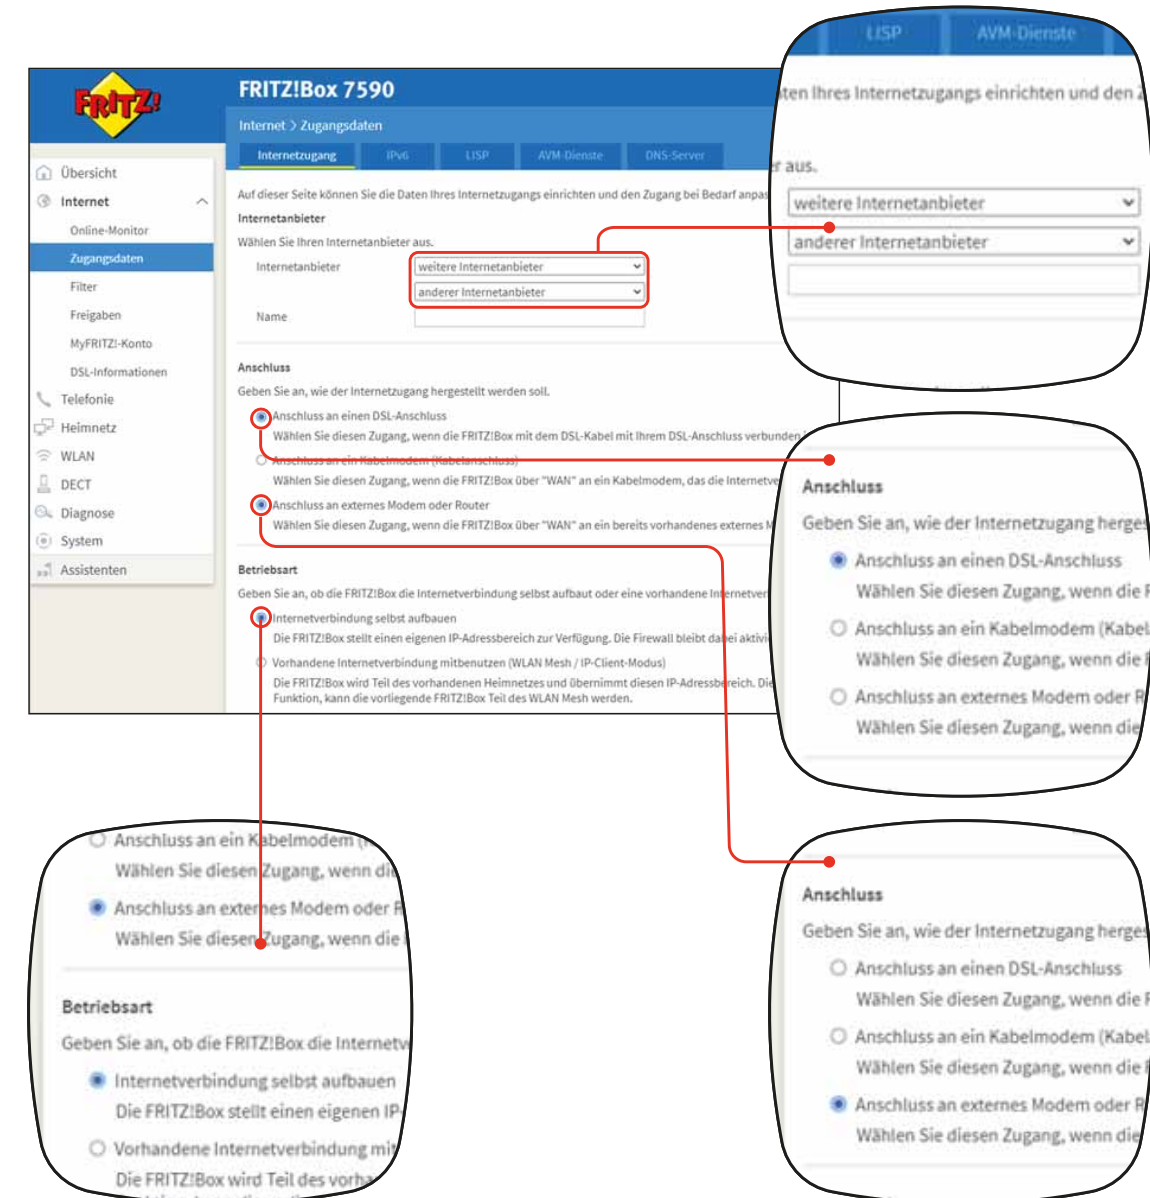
FRITZ!

FRITZ!Box 7590

Internet > Zugangsdaten

Internetzugang | IPv6 | LISP | AVM-Dienste | DNS-Server

Übersicht
Internet
Online-Monitor
Zugangsdaten
Filter
Freigaben
MyFRITZ!-Konto
DSL-Informationen
Telefonie
Heimnetz
WLAN
DECT
Diagnose
System
Assistenten

Auf dieser Seite können Sie die Daten Ihres Internetzugangs einrichten und den Zugang bei Bedarf anpas

Internetanbieter

Wählen Sie Ihren Internetanbieter aus.

Internetanbieter
weitere Internetanbieter
anderer Internetanbieter

Name

Anschluss

Geben Sie an, wie der Internetzugang hergestellt werden soll.

Anschluss an einen DSL-Anschluss
Wählen Sie diesen Zugang, wenn die FRITZ!Box mit dem DSL-Kabel mit Ihrem DSL-Anschluss verbunden

Anschluss an ein Kabelmodem (Kabelanschluss)
Wählen Sie diesen Zugang, wenn die FRITZ!Box über "WAN" an ein Kabelmodem, das die Internetve

Anschluss an externes Modem oder Router
Wählen Sie diesen Zugang, wenn die FRITZ!Box über "WAN" an ein bereits vorhandenes externes M

Betriebsart

Geben Sie an, ob die FRITZ!Box die Internetverbindung selbst aufbaut oder eine vorhandene Internetver

Internetverbindung selbst aufbauen
Die FRITZ!Box stellt einen eigenen IP-Adressbereich zur Verfügung. Die Firewall bleibt dabei aktiv

Vorhandene Internetverbindung mitbenutzen (WLAN Mesh / IP-Client-Modus)
Die FRITZ!Box wird Teil des vorhandenen Heimnetzes und übernimmt diesen IP-Adressbereich. Die Funktion, kann die vorliegende FRITZ!Box Teil des WLAN Mesh werden.

LISP | AVM-Dienste

ten Ihres Internetzugangs einrichten und den

r aus.

weitere Internetanbieter
anderer Internetanbieter

Anschluss

Geben Sie an, wie der Internetzugang herge

Anschluss an einen DSL-Anschluss
Wählen Sie diesen Zugang, wenn die F
Anschluss an ein Kabelmodem (Kabel
Wählen Sie diesen Zugang, wenn die F
Anschluss an externes Modem oder R
Wählen Sie diesen Zugang, wenn die

Anschluss an ein Kabelmodem (
Wählen Sie diesen Zugang, wenn di
Anschluss an externes Modem oder R
Wählen Sie diesen Zugang, wenn die

Betriebsart

Geben Sie an, ob die FRITZ!Box die Internetv

Internetverbindung selbst aufbauen
Die FRITZ!Box stellt einen eigenen IP-
Vorhandene Internetverbindung mit
Die FRITZ!Box wird Teil des vorha

Anschluss

Geben Sie an, wie der Internetzugang herge

Anschluss an einen DSL-Anschluss
Wählen Sie diesen Zugang, wenn die F
Anschluss an ein Kabelmodem (Kabel
Wählen Sie diesen Zugang, wenn die F
Anschluss an externes Modem oder R
Wählen Sie diesen Zugang, wenn die